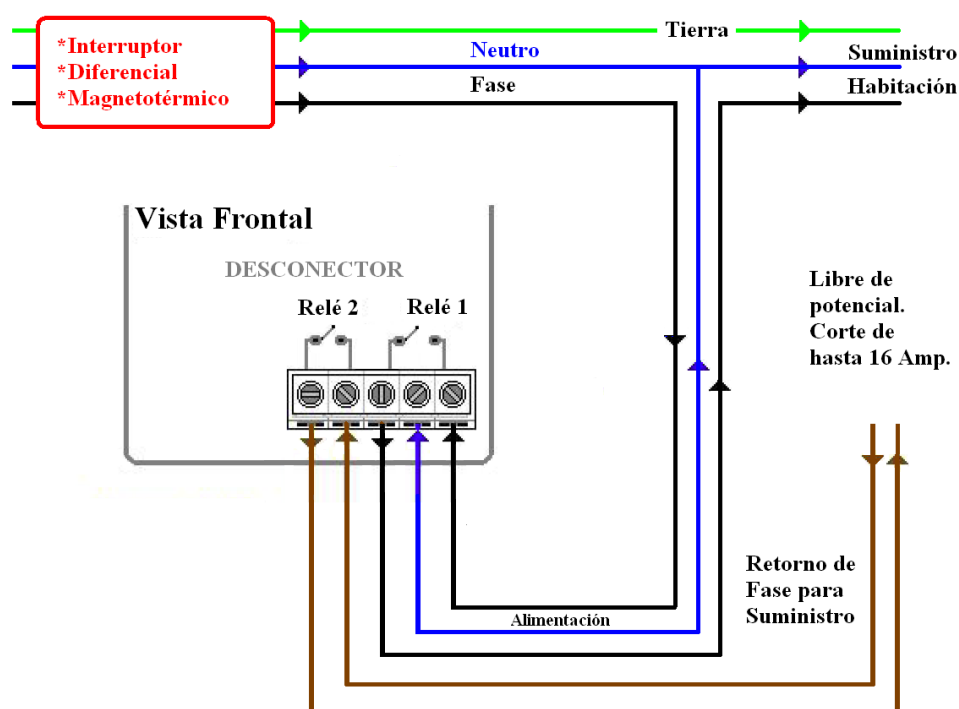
*Interruptor
*Diferencial
*Magnetotérmico

Tierra
Neutro
Fase

Suministro
Habitación

Vista Frontal

DESCONECTOR

Relé 2
Relé 1

Libre de potencial. Corte de hasta 16 Amp.

Retorno de Fase para Suministro

Alimentación